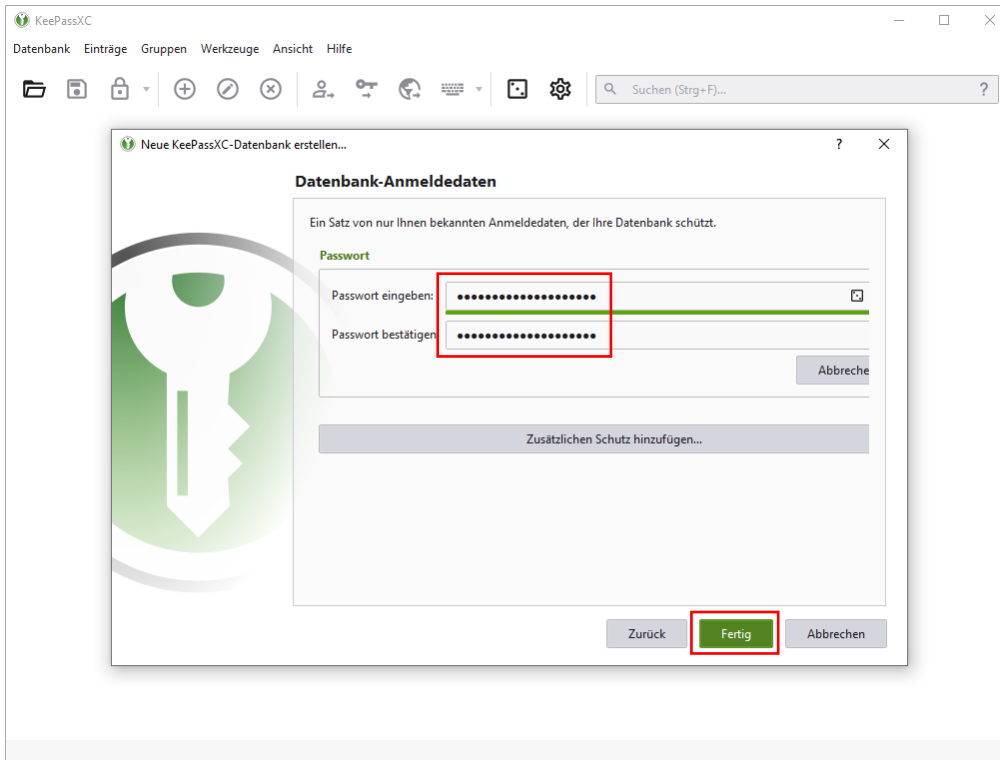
KeePassXC

Datenbank Einträge Gruppen Werkzeuge Ansicht Hilfe

Suchen (Strg+F)...

?

Neue KeePassXC-Datenbank erstellen...

?

Datenbank-Anmeldedaten

Ein Satz von nur Ihnen bekannten Anmeldedaten, der Ihre Datenbank schützt.

Passwort

Passwort eingeben: ••••••••••••••••••••

Passwort bestätigen: ••••••••••••••••••••

Abbreche

Zusätzlichen Schutz hinzufügen...

Zurück Fertig Abbrechen